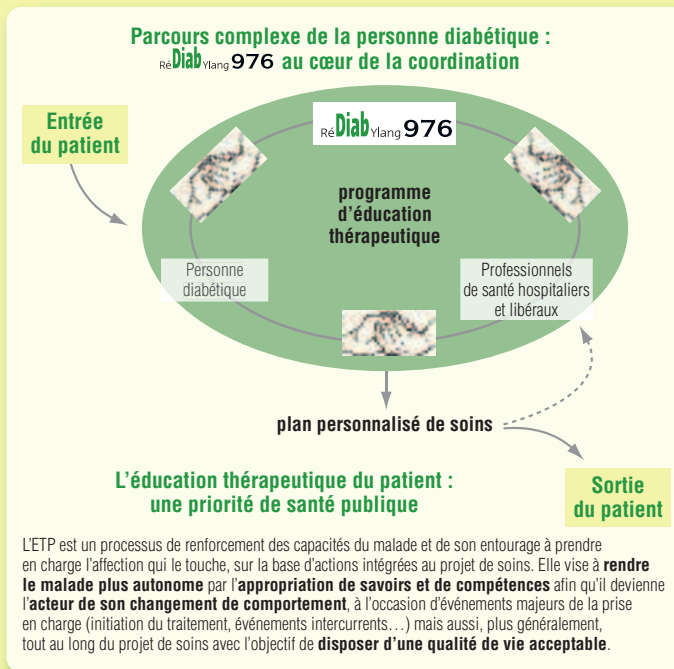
Parcours complexe de la personne diabétique : RéDiabYlang 976 au cœur de la coordination

Entrée du patient

RéDiabYlang 976

programme d'éducation thérapeutique

Personne diabétique

Professionnels de santé hospitaliers et libéraux

plan personnalisé de soins

Sortie du patient

L'éducation thérapeutique du patient : une priorité de santé publique

L'ETP est un processus de renforcement des capacités du malade et de son entourage à prendre en charge l'affection qui le touche, sur la base d'actions intégrées au projet de soins. Elle vise à **rendre le malade plus autonome** par l'**appropriation de savoirs et de compétences** afin qu'il devienne l'**acteur de son changement de comportement**, à l'occasion d'événements majeurs de la prise en charge (initiation du traitement, événements intercurrents…) mais aussi, plus généralement, tout au long du projet de soins avec l'objectif de **disposer d'une qualité de vie acceptable**.